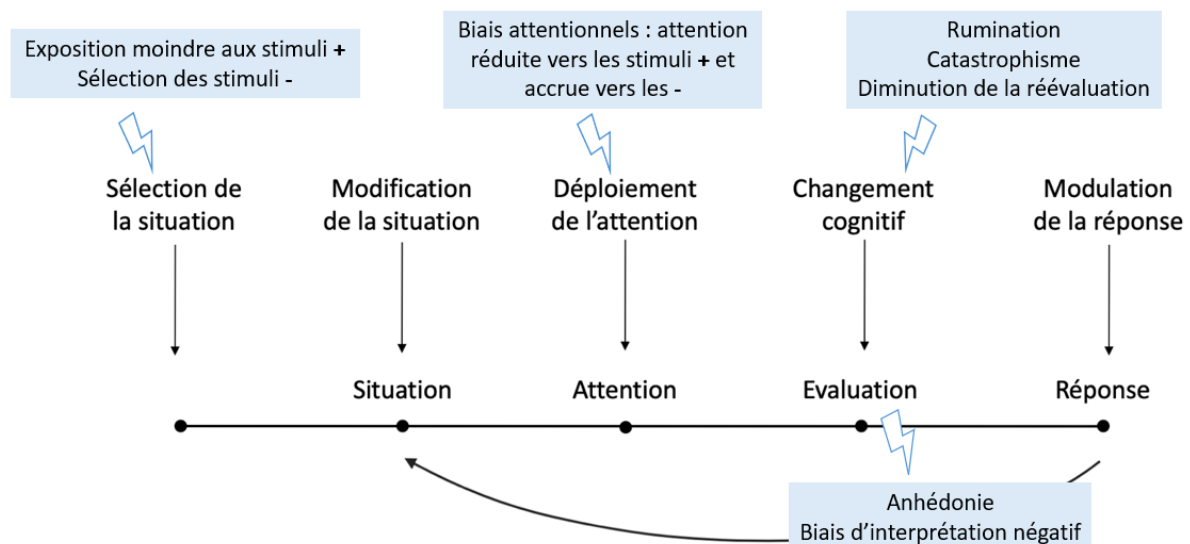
Exposition moindre aux stimuli **+**
Sélection des stimuli -

Biais attentionnels : attention réduite vers les stimuli **+** et accrue vers les -

Rumination
Catastrophisme
Diminution de la réévaluation

Sélection de la situation

Modification de la situation

Déploiement de l'attention

Changement cognitif

Modulation de la réponse

Situation

Attention

Evaluation

Réponse

Anhédonie
Biais d'interprétation négatif